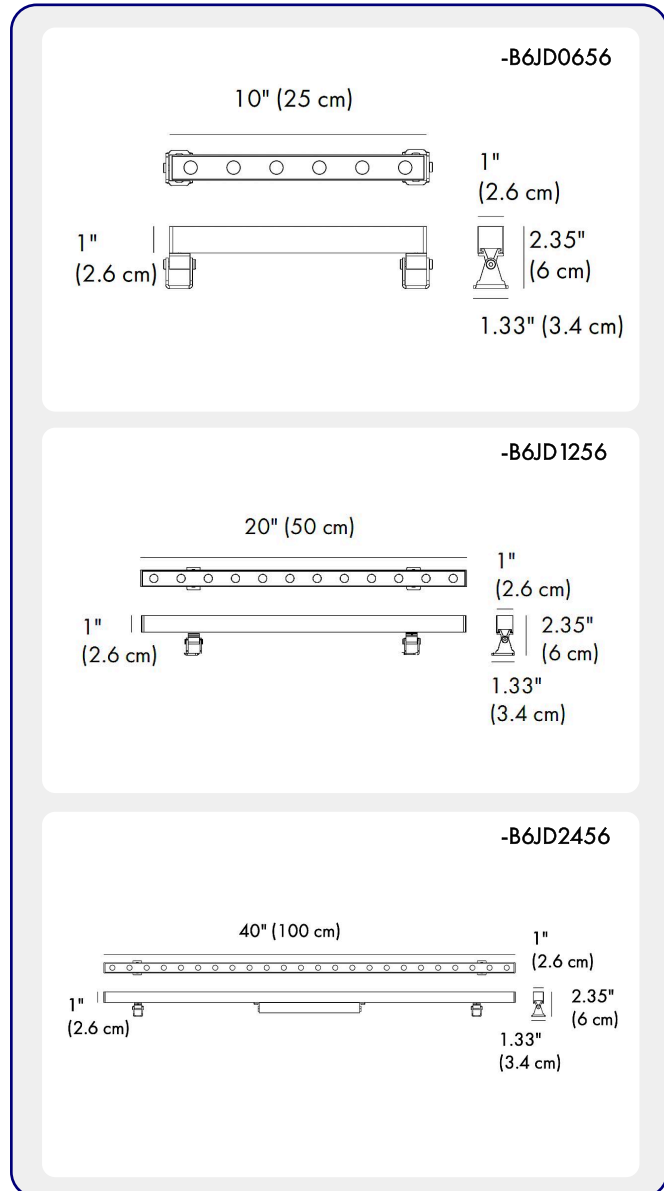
-B6JD0656

10" (25 cm)

1"
(2.6 cm)

1"
(2.6 cm)

2.35"
(6 cm)

1.33" (3.4 cm)

-B6JD1256

20" (50 cm)

1"
(2.6 cm)

1"
(2.6 cm)

2.35"
(6 cm)

1.33"
(3.4 cm)

-B6JD2456

40" (100 cm)

1"
(2.6 cm)

1"
(2.6 cm)

2.35"
(6 cm)

1.33"
(3.4 cm)